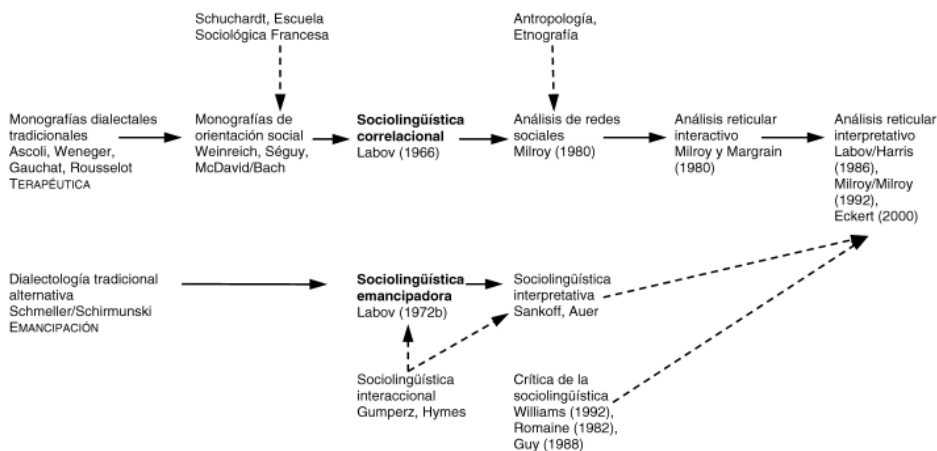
Schuchardt, Escuela Sociológica Francesa

Antropología, Etnografía

Monografías dialectales tradicionales
Ascoli, Weneger, Gauchat, Rousselot
TERAPÉUTICA

Monografías de orientación social
Weinreich, Séguy, McDavid/Bach

**Sociolingüística correlacional**
Labov (1966)

Análisis de redes sociales
Milroy (1980)

Análisis reticular interactivo
Milroy y Margrain (1980)

Análisis reticular interpretativo
Labov/Harris (1986), Milroy/Milroy (1992), Eckert (2000)

Dialectología tradicional alternativa
Schmeller/Schirmunski
EMANCIPACIÓN

**Sociolingüística emancipadora**
Labov (1972b)

Sociolingüística interpretativa
Sankoff, Auer

Sociolingüística interaccional
Gumperz, Hymes

Crítica de la sociolingüística
Williams (1992), Romaine (1982), Guy (1988)